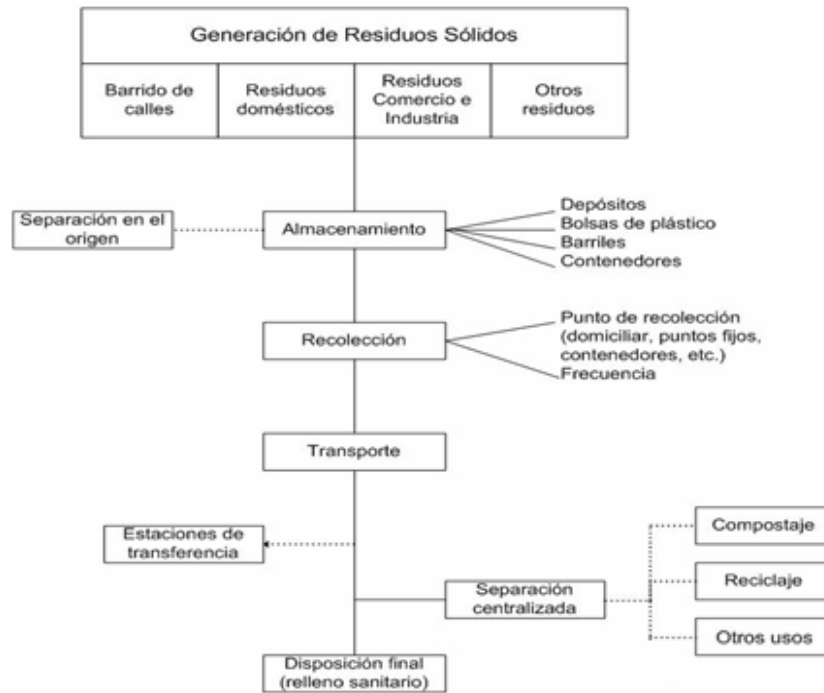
Generación de Residuos Sólidos

Barrido de calles

Residuos domésticos

Residuos Comercio e Industria

Otros residuos

Separación en el origen

Almacenamiento

Depósitos
Bolsas de plástico
Barriles
Contenedores

Recolección

Punto de recolección (domiciliar, puntos fijos, contenedores, etc.)
Frecuencia

Transporte

Estaciones de transferencia

Separación centralizada

Compostaje

Reciclaje

Otros usos

Disposición final (relleno sanitario)